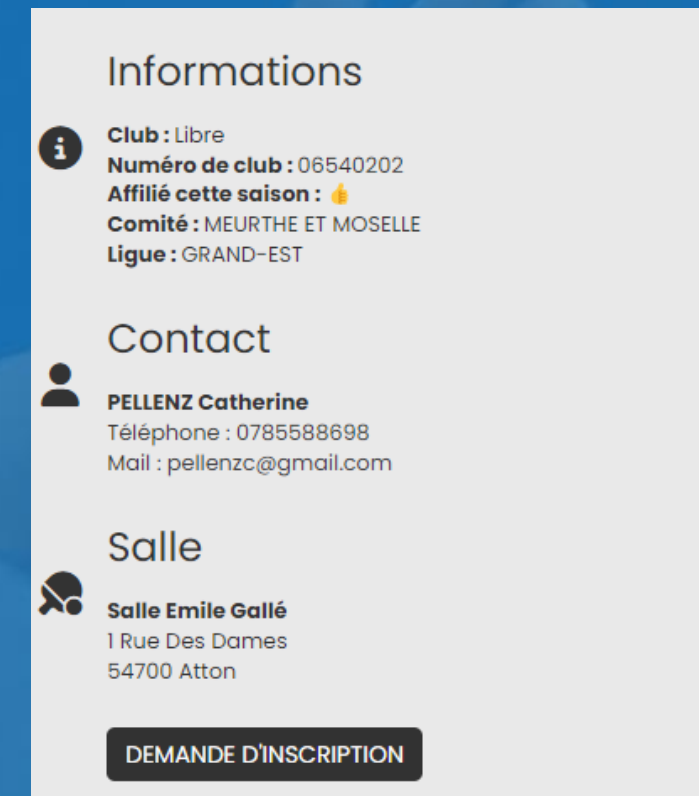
Informations

**Club :** Libre
**Numéro de club :** 06540202
**Affilié cette saison :** 👍
**Comité :** MEURTHE ET MOSELLE
**Ligue :** GRAND-EST

Contact

**PELLENZ Catherine**
Téléphone : 0785588698
Mail : pellenzc@gmail.com

Salle

**Salle Emile Gallé**
1 Rue Des Dames
54700 Atton

DEMANDE D'INSCRIPTION